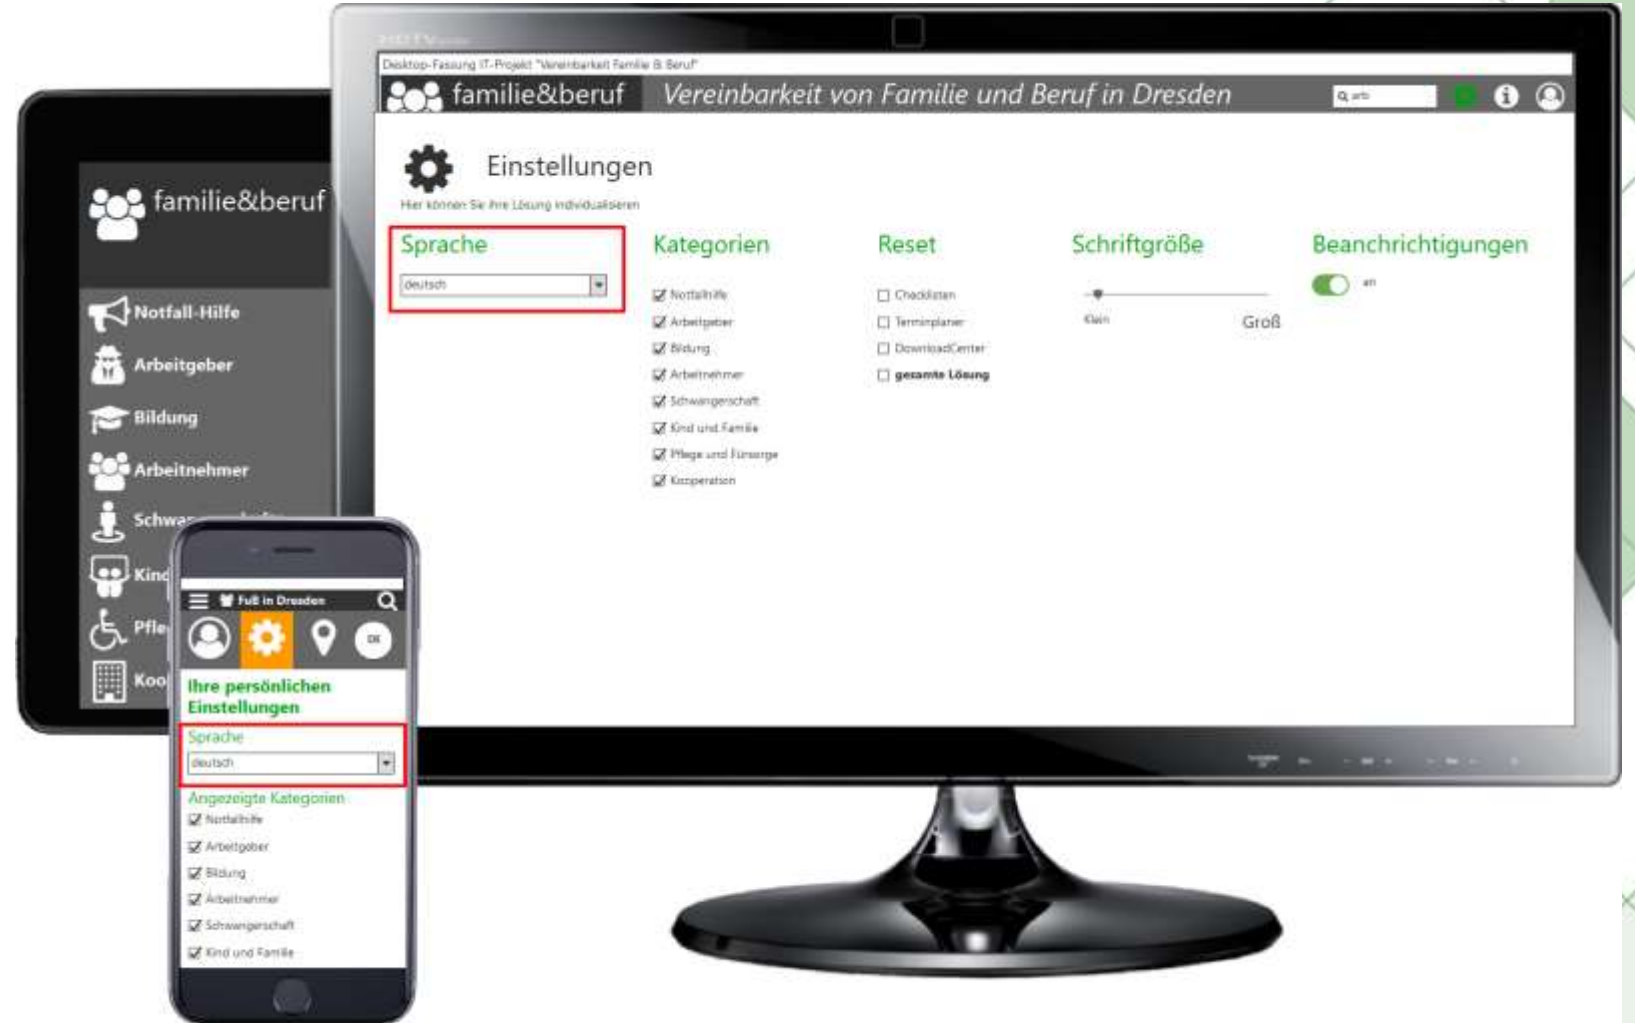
Desktop-Fassung IT-Projekt "Vereinbarkeit Familie & Beruf"

familie&beruf Vereinbarkeit von Familie und Beruf in Dresden

Einstellungen

Hier können Sie Ihre Lösung individualisieren

Sprache
deutsch

Kategorien
☑ Notfallhilfe
☑ Arbeitgeber
☑ Bildung
☑ Arbeitnehmer
☑ Schwangerschaft
☑ Kind und Familie
☑ Pflege und Fürsorge
☑ Kooperation

Reset
☐ Checklisten
☐ Terminplaner
☐ DownloadCenter
☐ gesamte Lösung

Schriftgröße
Klein Groß

Beanchrichtigungen
an

familie&beruf
Notfall-Hilfe
Arbeitgeber
Bildung
Arbeitnehmer
Schwa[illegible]
Kind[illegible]
Pfle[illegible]
Koo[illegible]

Fuß in Dresden
Ihre persönlichen Einstellungen
Sprache
deutsch
Angezeigte Kategorien
☑ Notfallhilfe
☑ Arbeitgeber
☑ Bildung
☑ Arbeitnehmer
☑ Schwangerschaft
☑ Kind und Familie